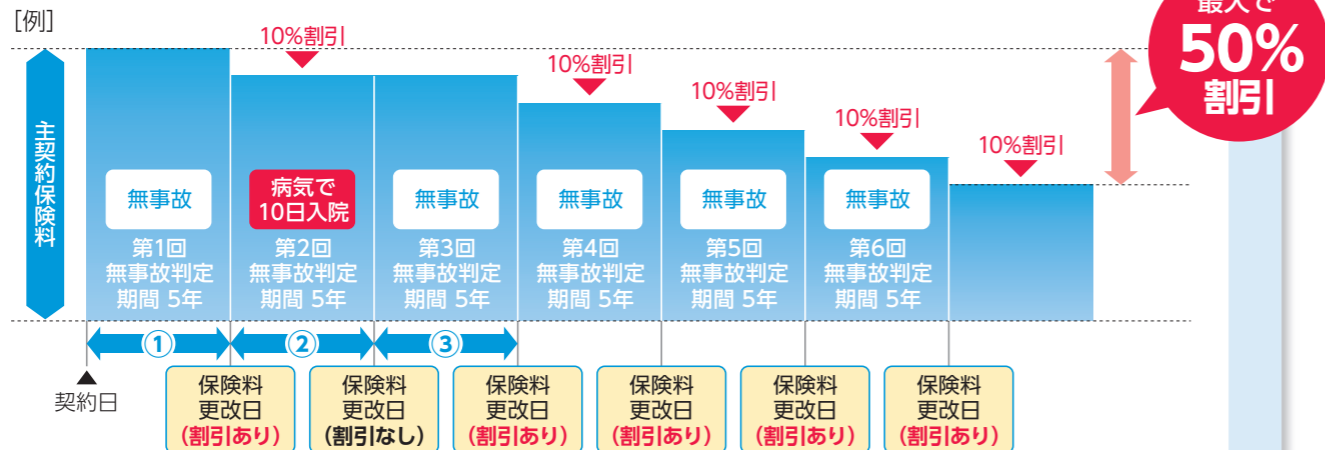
[例]

最大で
50%
割引

主契約保険料

10%割引
10%割引
10%割引
10%割引
10%割引
10%割引

無事故
第1回
無事故判定
期間 5年

病気で
10日入院
第2回
無事故判定
期間 5年

無事故
第3回
無事故判定
期間 5年

無事故
第4回
無事故判定
期間 5年

無事故
第5回
無事故判定
期間 5年

無事故
第6回
無事故判定
期間 5年

①
②
③

契約日

保険料
更改日
（割引あり）

保険料
更改日
（割引なし）

保険料
更改日
（割引あり）

保険料
更改日
（割引あり）

保険料
更改日
（割引あり）

保険料
更改日
（割引あり）